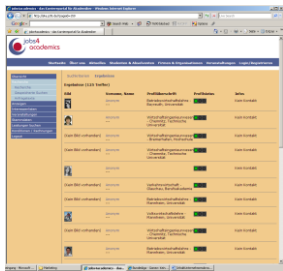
jobs4
academics

Startseite | Über uns | Aktuelles | Studenten & Akademiker | Firmen & Organisationen | Veranstaltungen | Login | Registrieren

Exposees (121 Treffer)

| Bild | Vorname, Name | Profilübersicht | Profilstatus | Aktion |
|---|---|---|---|---|
| | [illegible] | Betriebswirtschaftslehre Chemnitz, Universität | | Kontakt |
| | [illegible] | Wirtschaftsingenieurwesen Chemnitz, Technische Universität | | Kontakt |
| (Kein Bild vorhanden) | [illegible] | Betriebswirtschaftslehre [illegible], Universität | | Kontakt |
| (Kein Bild vorhanden) | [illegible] | Wirtschaftsingenieurwesen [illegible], Universität | | Kontakt |
| | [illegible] | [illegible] | | Kontakt |
| (Kein Bild vorhanden) | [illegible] | Wirtschaftsingenieurwesen Chemnitz, Technische Universität | | Kontakt |
| | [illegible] | Betriebswirtschaftslehre Mannheim, Universität | | Kontakt |
| (Kein Bild vorhanden) | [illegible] | Volkswirtschaftslehre Mannheim, Universität | | Kontakt |
| | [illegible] | Betriebswirtschaftslehre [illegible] | | Kontakt |
| | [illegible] | Betriebswirtschaftslehre Mannheim, Universität | | Kontakt |